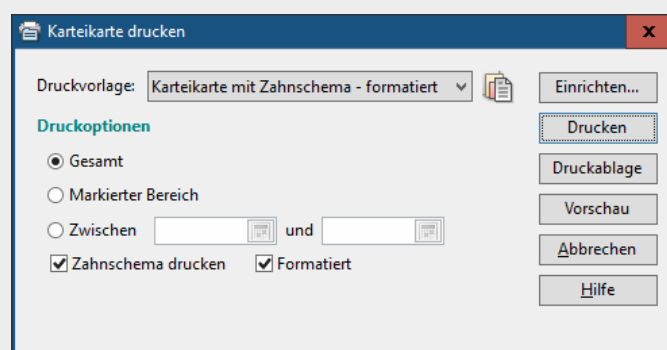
Karteikarte drucken

x

Druckvorlage: Karteikarte mit Zahnschema - formatiert

Druckoptionen

Gesamt

Markierter Bereich

Zwischen und

Zahnschema drucken

Formatiert

Einrichten...

Drucken

Druckablage

Vorschau

Abbrechen

Hilfe